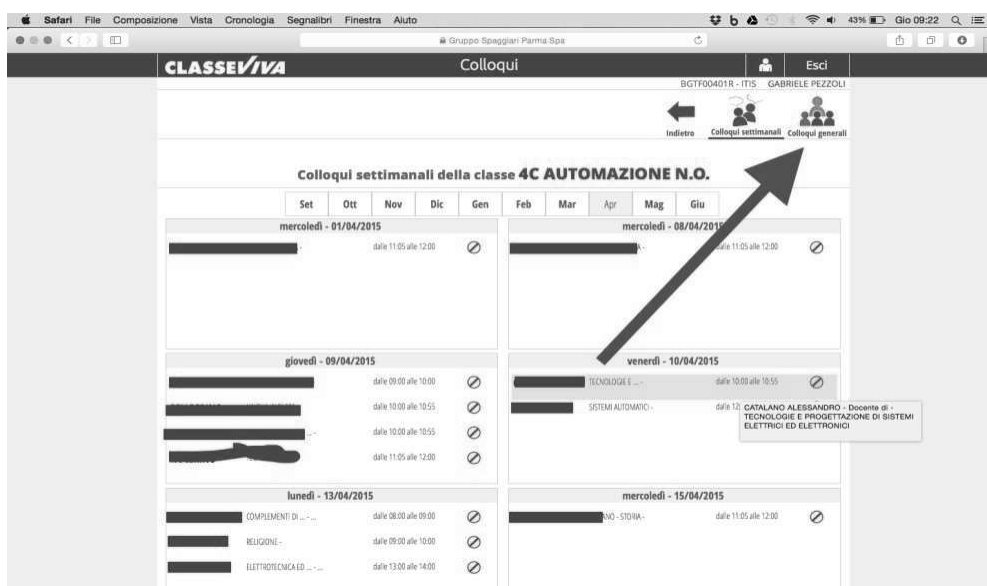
Safari File Composizione Vista Cronologia Segnalibri Finestra Aiuto

43% Gio 09:22

Gruppo Spaggiari Parma Spa

CLASSEVIVA

Colloqui

Esci

BGTF00401R - ITIS GABRIELE PEZZOLI

Indietro Colloqui settimanali Colloqui generali

Colloqui settimanali della classe 4C AUTOMAZIONE N.O.

Set Ott Nov Dic Gen Feb Mar Apr Mag Giu

mercoledì - 01/04/2015

- dalle 11:05 alle 12:00

mercoledì - 08/04/2015

A - dalle 11:05 alle 12:00

giovedì - 09/04/2015

dalle 09:00 alle 10:00

dalle 10:00 alle 10:55

... - dalle 10:00 alle 10:55

dalle 11:05 alle 12:00

venerdì - 10/04/2015

TECNOLOGIE E ... - dalle 10:00 alle 10:55

SISTEMI AUTOMATICI - dalle 12:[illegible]

CATALANO ALESSANDRO - Docente di - TECNOLOGIE E PROGETTAZIONE DI SISTEMI ELETTRICI ED ELETTRONICI

lunedì - 13/04/2015

COMPLEMENTI DI ... - ... dalle 08:00 alle 09:00

RELIGIONE - dalle 09:00 alle 10:00

ELETTROTECNICA ED ... - ... dalle 13:00 alle 14:00

mercoledì - 15/04/2015

NO - STORIA - dalle 11:05 alle 12:00